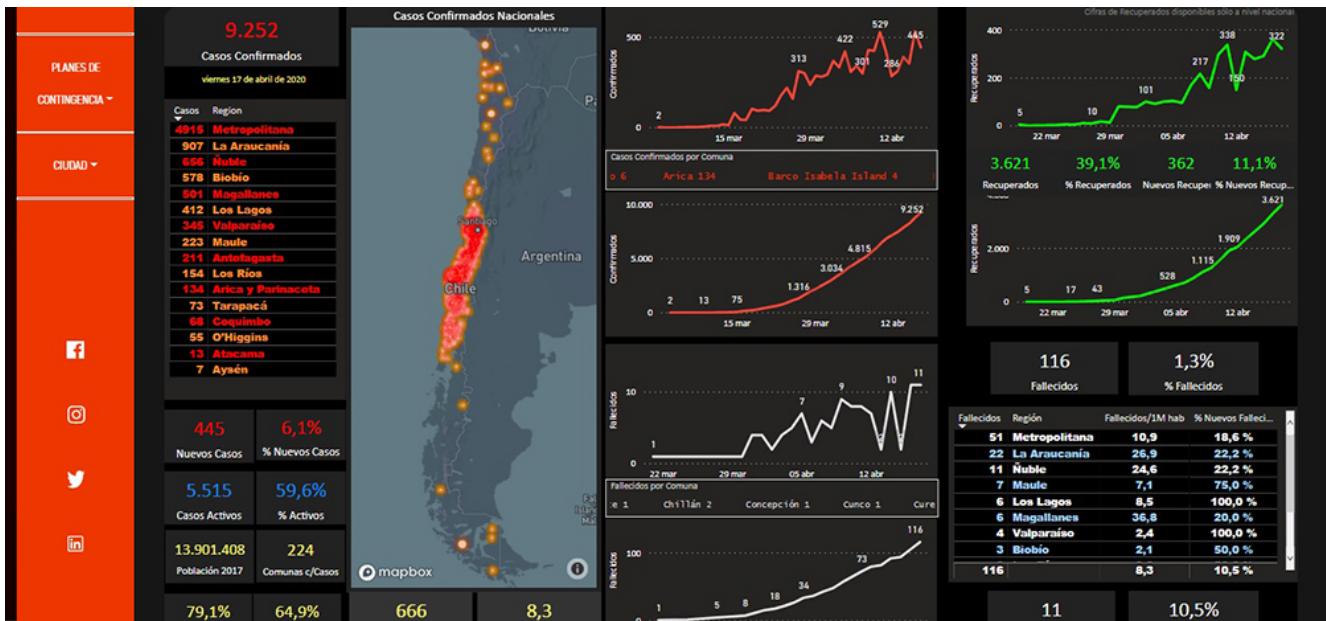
PLANES DE CONTINGENCIA ▾

CIUDAD ▾

9.252
Casos Confirmados
viernes 17 de abril de 2020

| Casos | Region |
|---|---|
| 4915 | Metropolitana |
| 907 | La Araucanía |
| 656 | Ñuble |
| 578 | Biobío |
| 501 | Magallanes |
| 412 | Los Lagos |
| 345 | Valparaíso |
| 223 | Maule |
| 211 | Antofagasta |
| 154 | Los Ríos |
| 134 | Arica y Parinacota |
| 73 | Tarapacá |
| 68 | Coquimbo |
| 55 | O'Higgins |
| 13 | Atacama |
| 7 | Aysén |

445
Nuevos Casos
6,1%
% Nuevos Casos
5.515
Casos Activos
59,6%
% Activos
13.901.408
Población 2017
224
Comunas c/Casos
79,1%
64,9%

Casos Confirmados Nacionales
Bolivia
Pa
Santiago
Argentina
Chile
mapbox

666
8,3

Confirmados
500
0
2
313
422
529
301
286
445
15 mar
29 mar
12 abr

Casos Confirmados por Comuna
o 6 Arica 134 Barco Isabela Island 4

Confirmados
10.000
5.000
0
2
13
75
1.316
3.034
4.815
9.252
15 mar
29 mar
12 abr

Fallecidos
10
0
1
7
9
10
11
22 mar
29 mar
05 abr
12 abr

Fallecidos por Comuna
e 1 Chillán 2 Concepción 1 Cunco 1 Cure

Fallecidos
100
1
5
8
18
34
73
116
22 mar
29 mar

Cifras de Recuperados disponibles sólo a nivel nacional
Recuperados
400
200
0
5
10
101
217
338
150
322
22 mar
29 mar
05 abr
12 abr

3.621
Recuperados
39,1%
% Recuperados
362
Nuevos Recuper
11,1%
% Nuevos Recup

Recuperados
2.000
0
5
17
43
528
1.115
1.909
3.621
22 mar
29 mar
05 abr
12 abr

116
Fallecidos
1,3%
% Fallecidos

| Fallecidos | Región | Fallecidos/1M hab | % Nuevos Falleci... |
|---|---|---|---|
| 51 | Metropolitana | 10,9 | 18,6 % |
| 22 | La Araucanía | 26,9 | 22,2 % |
| 11 | Ñuble | 24,6 | 22,2 % |
| 7 | Maule | 7,1 | 75,0 % |
| 6 | Los Lagos | 8,5 | 100,0 % |
| 6 | Magallanes | 36,8 | 20,0 % |
| 4 | Valparaíso | 2,4 | 100,0 % |
| 3 | Biobío | 2,1 | 50,0 % |
| 116 | | 8,3 | 10,5 % |

11
10,5%